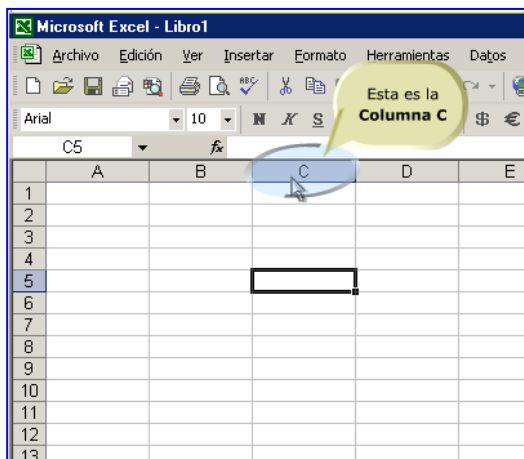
Microsoft Excel - Libro1

Archivo Edición Ver Insertar Formato Herramientas Datos

Arial 10 N K S

Esta es la **Columna C**

C5 fx

| | A | B | C | D | E |
|---|---|---|---|---|---|
| 1 | | | | | |
| 2 | | | | | |
| 3 | | | | | |
| 4 | | | | | |
| 5 | | | | | |
| 6 | | | | | |
| 7 | | | | | |
| 8 | | | | | |
| 9 | | | | | |
| 10 | | | | | |
| 11 | | | | | |
| 12 | | | | | |
| 13 | | | | | |